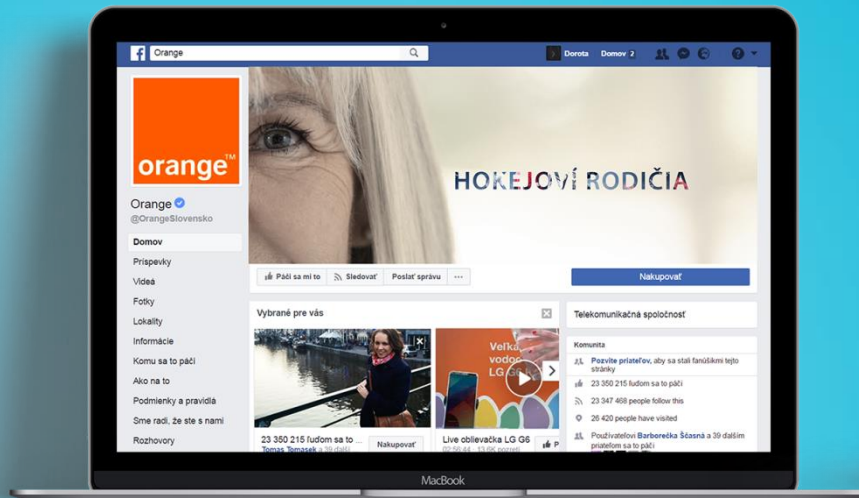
Orange

Dorota Domov 2

orange™

Orange
@OrangeSlovensko

Domov
Príspevky
Videá
Fotky
Lokality
Informácie
Komu sa to páči
Ako na to
Podmienky a pravidlá
Sme radi, že ste s nami
Rozhovory

HOKEJOVÍ RODIČIA

Páči sa mi to
Sledovať
Poslať správu
...

Nakupovať

Vybrané pre vás

Veľk
vodo
LG G6

23 350 215 ľuďom sa to
Tomas Tomasek a 39 další

Nakupovať

Live oblievačka LG G6
02:56:44 · 13,6K pozretí

Telekomunikačná spoločnosť

Komunita

Pozvite priateľov, aby sa stali fanúšikmi tejto stránky

23 350 215 ľuďom sa to páči

23 347 468 people follow this

26 420 people have visited

Používateľovi Barborečka Ščasná a 39 ďalším priateľom sa to páči

MacBook